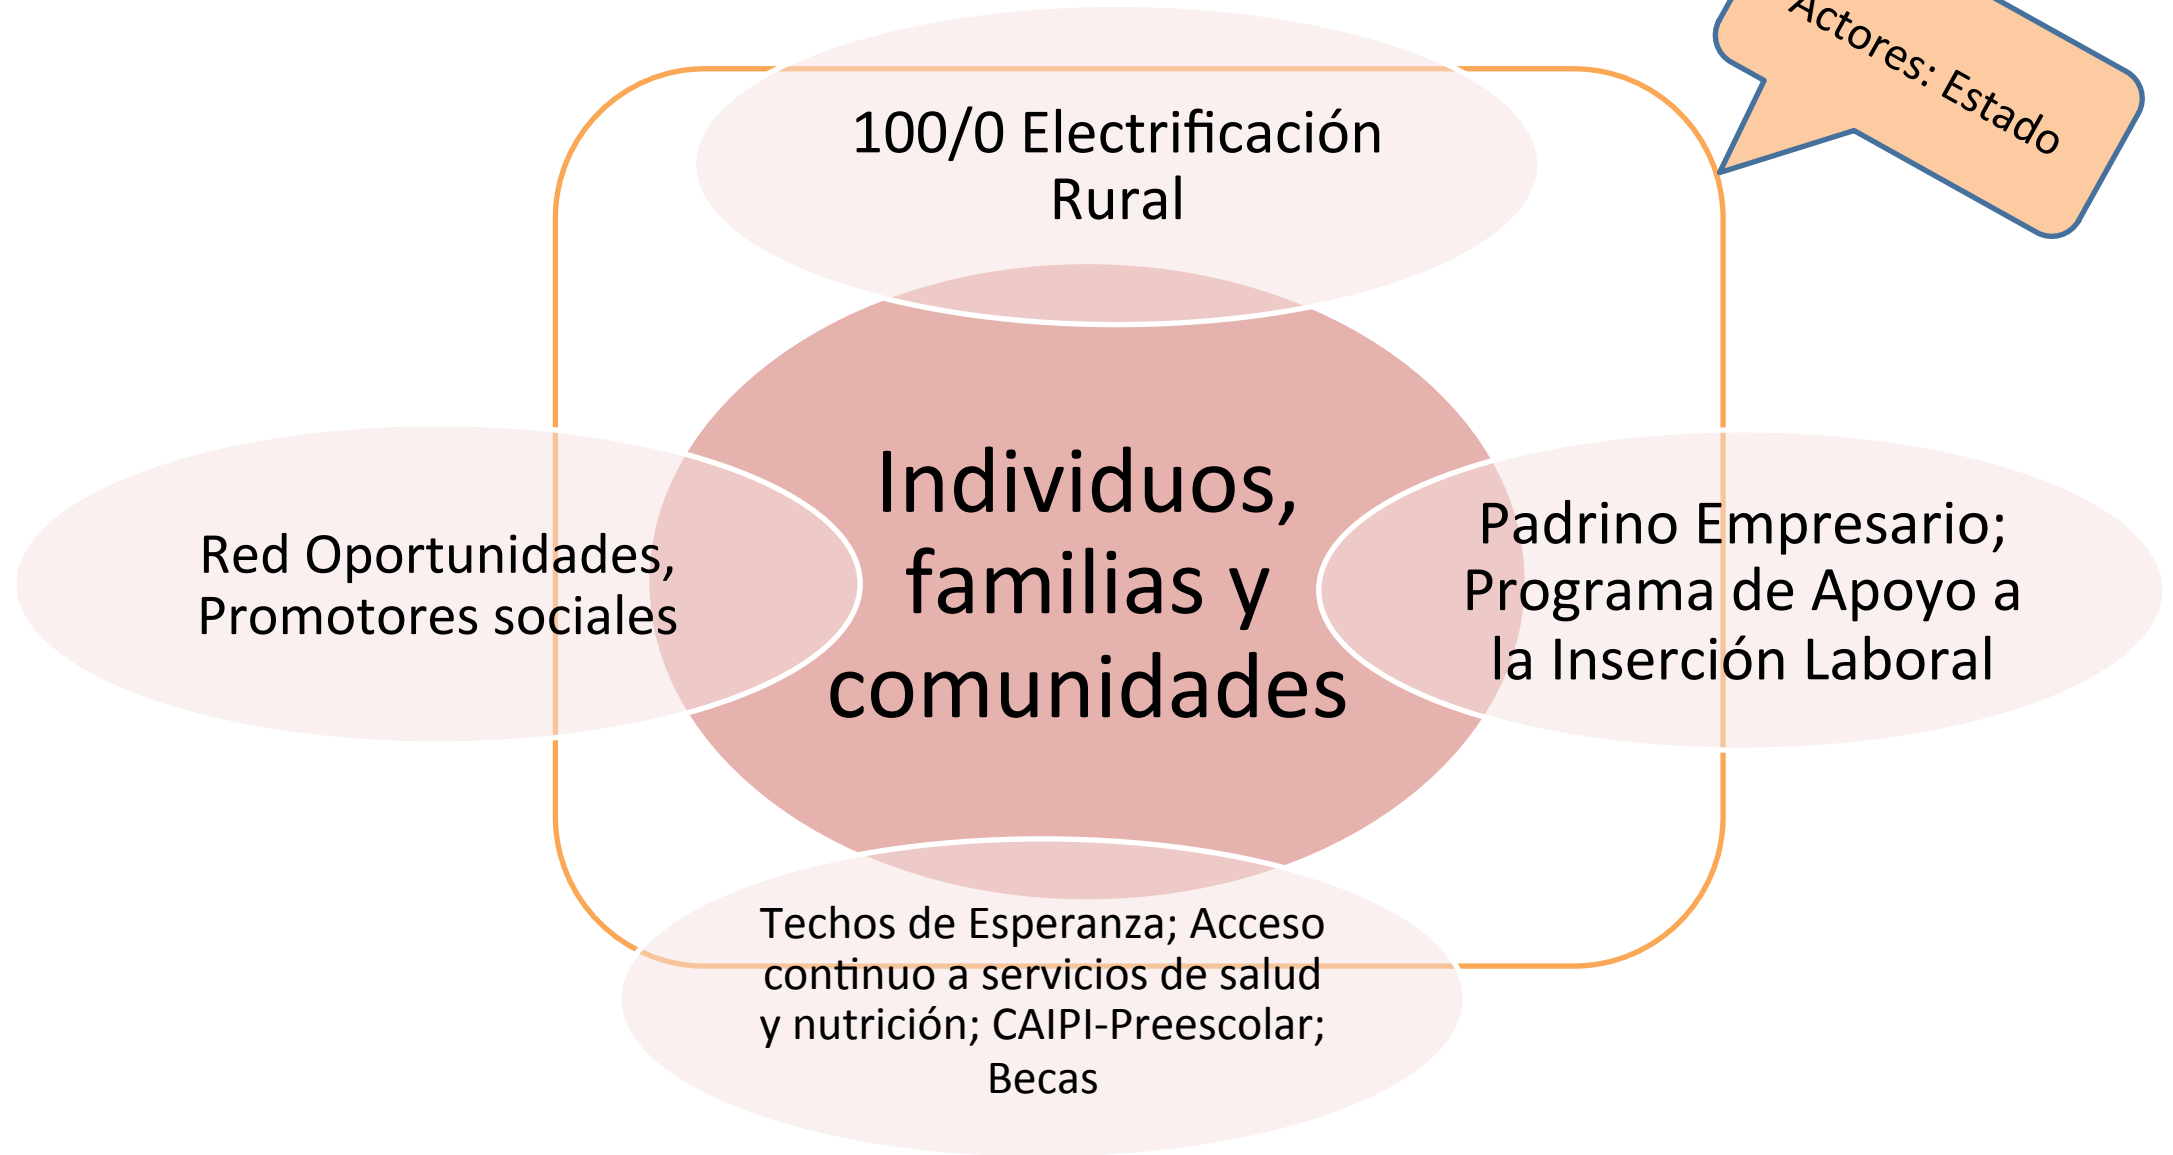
Actores: Estado

100/0 Electrificación Rural

Red Oportunidades, Promotores sociales

Individuos, familias y comunidades

Padrino Empresario; Programa de Apoyo a la Inserción Laboral

Techos de Esperanza; Acceso continuo a servicios de salud y nutrición; CAIPI-Preescolar; Becas